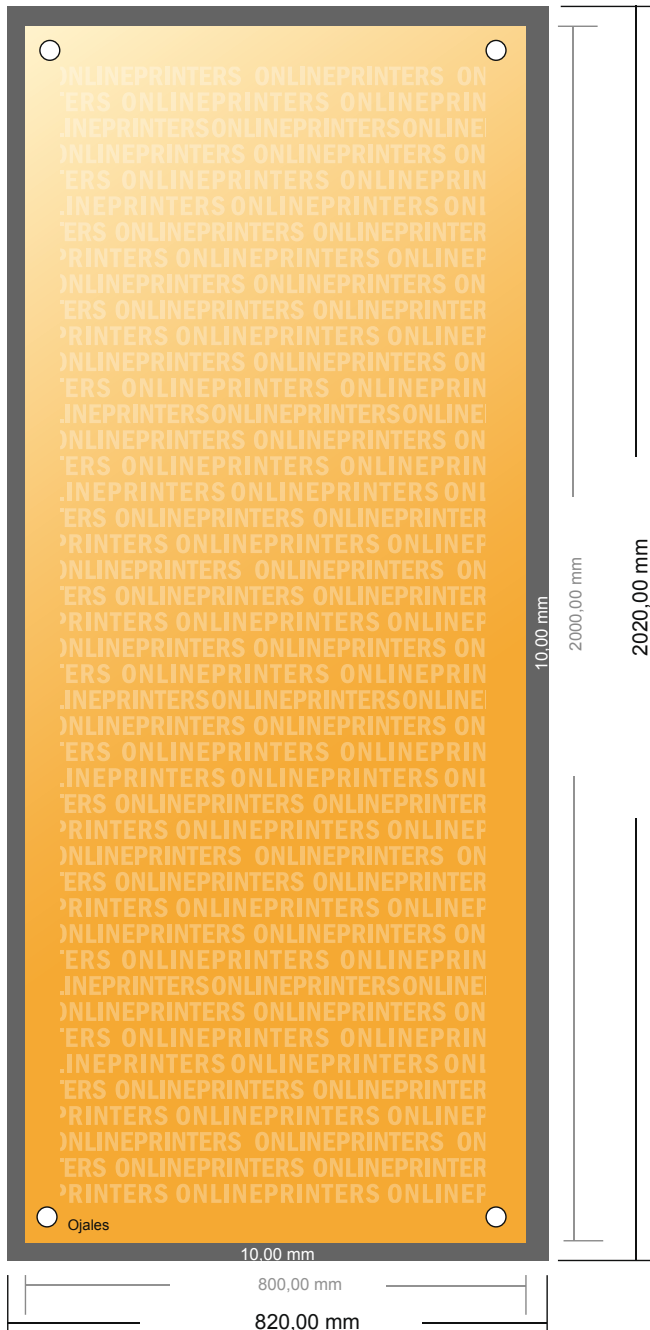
ONLINEPRINTERS ONLINEPRINTERS ON
ERS ONLINEPRINTERS ONLINEPRIN
INEPRINTERSONLINEPRINTERSONLINE
ONLINEPRINTERS ONLINEPRINTERS ON
ERS ONLINEPRINTERS ONLINEPRIN
INEPRINTERS ONLINEPRINTERS ONL
ERS ONLINEPRINTERS ONLINEPRINTER
RINTERS ONLINEPRINTERS ONLINEP

Ojales

10,00 mm

10,00 mm

2000,00 mm

2020,00 mm

800,00 mm

820,00 mm